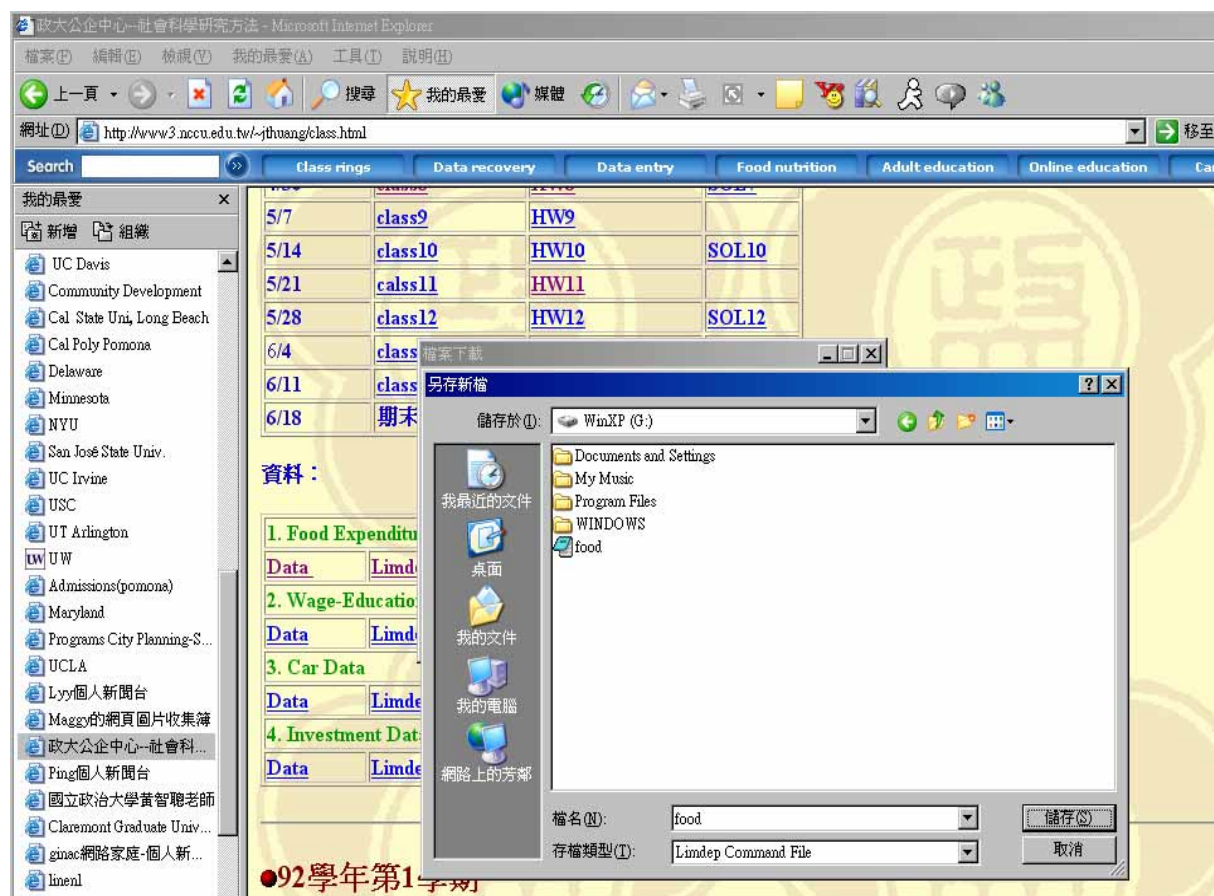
政大公企中心--社會科學研究方法 - Microsoft Internet Explorer

檔案(F) 編輯(E) 檢視(V) 我的最愛(A) 工具(T) 說明(H)

上一頁 搜尋 我的最愛 媒體

網址(D) http://www3.nccu.edu.tw/~jthuang/class.html 移至

Search Class rings Data recovery Data entry Food nutrition Adult education Online education Ca

我的最愛
新增 組織
UC Davis
Community Development
Cal State Uni, Long Beach
Cal Poly Pomona
Delaware
Minnesota
NYU
San José State Univ.
UC Irvine
USC
UT Arlington
UW
Admissions(pomona)
Maryland
Programs City Planning-S...
UCLA
Lyy個人新聞台
Maggy的網頁圖片收集簿
政大公企中心--社會科...
Ping個人新聞台
國立政治大學黃智聰老師
Claremont Graduate Univ...
ginac網路家庭-個人新...
linenl

| 5/7 | class9 | HW9 | |
|---|---|---|---|
| 5/14 | class10 | HW10 | SOL10 |
| 5/21 | calss11 | HW11 | |
| 5/28 | class12 | HW12 | SOL12 |
| 6/4 | class | | |
| 6/11 | class | | |
| 6/18 | 期末 | | |

資料：

1. Food Expenditu
Data Limd
2. Wage-Educatio
Data Limd
3. Car Data
Data Limde
4. Investment Dat
Data Limde

●92學年第1

檔案下載

另存新檔

儲存於(I): WinXP (G:)

我最近的文件
桌面
我的文件
我的電腦
網路上的芳鄰

Documents and Settings
My Music
Program Files
WINDOWS
food

檔名(N): food
存檔類型(T): Limdep Command File
儲存(S)
取消